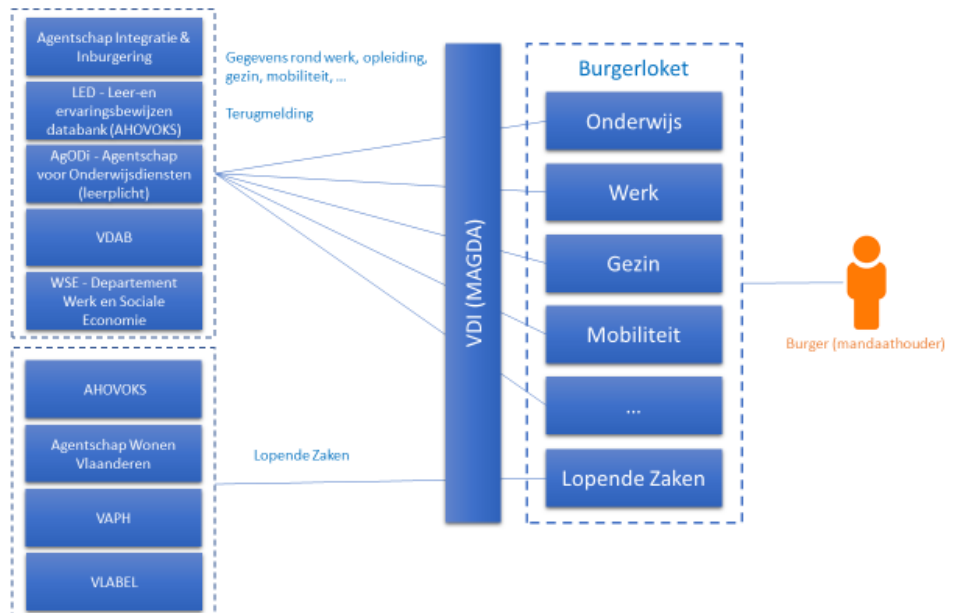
Agentschap Integratie & Inburgering

LED - Leer-en ervaringsbewijzen databank (AHOVOKS)

AgODi - Agentschap voor Onderwijsdiensten (leerplicht)

VDAB

WSE - Departement Werk en Sociale Economie

AHOVOKS

Agentschap Wonen Vlaanderen

VAPH

VLABEL

Gegevens rond werk, opleiding, gezin, mobiliteit, ...

Terugmelding

Lopende Zaken

VDI (MAGDA)

Burgerloket

Onderwijs

Werk

Gezin

Mobiliteit

...

Lopende Zaken

Burger (mandaathouder)